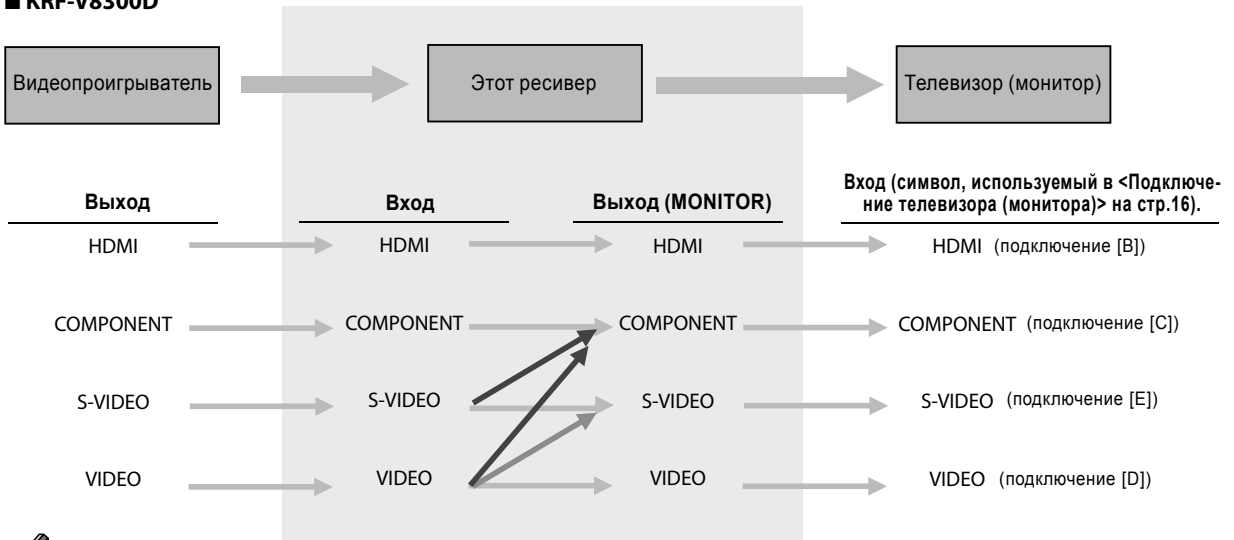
■ KRF-V8300D

Видеопроигрыватель

Этот ресивер

Телевизор (монитор)

Выход

Вход

Выход (MONITOR)

Вход (символ, используемый в <Подключение телевизора (монитора)> на стр.16).

HDMI

HDMI

HDMI

HDMI (подключение [B])

COMPONENT

COMPONENT

COMPONENT

COMPONENT (подключение [C])

S-VIDEO

S-VIDEO

S-VIDEO

S-VIDEO (подключение [E])

VIDEO

VIDEO

VIDEO

VIDEO (подключение [D])